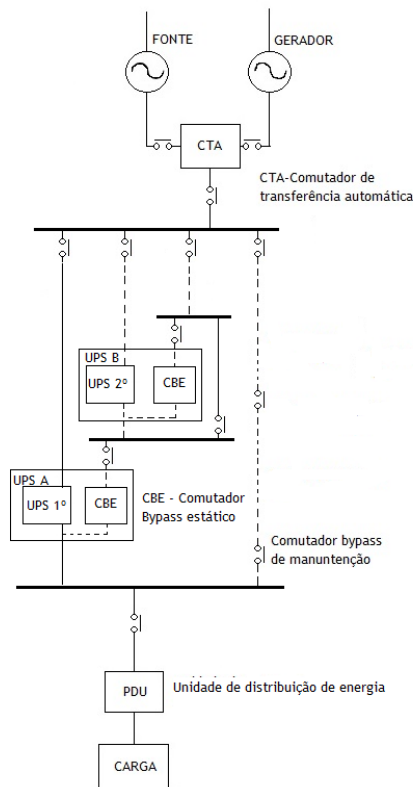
FONTE

GERADOR

CTA

CTA-Comutador de transferência automática

UPS B

UPS 2º

CBE

UPS A

UPS 1º

CBE

CBE - Comutador Bypass estático

Comutador bypass de manuntenção

PDU

Unidade de distribuição de energia

CARGA